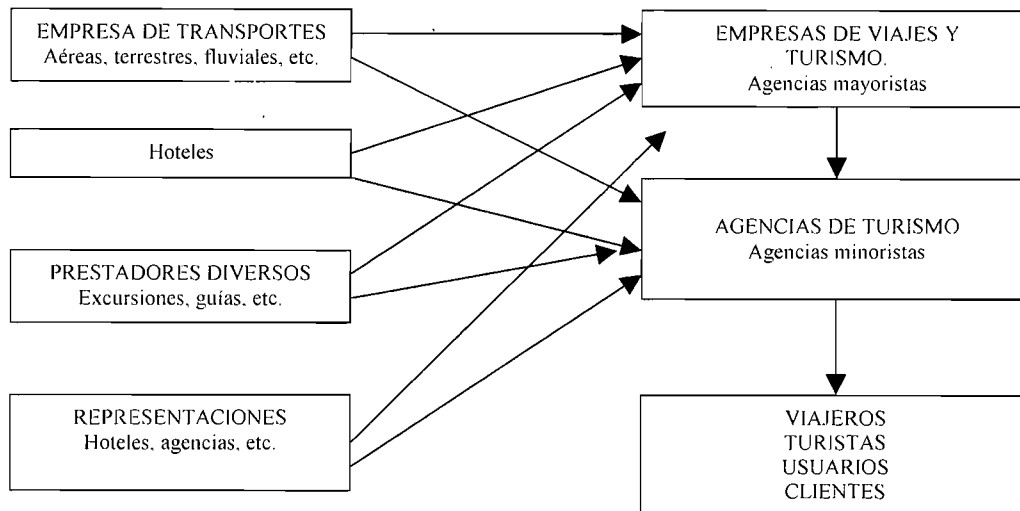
EMPRESA DE TRANSPORTES
Aéreas, terrestres, fluviales, etc.

Hoteles

PRESTADORES DIVERSOS
Excursiones, guías, etc.

REPRESENTACIONES
Hoteles, agencias, etc.

EMPRESAS DE VIAJES Y TURISMO.
Agencias mayoristas

AGENCIAS DE TURISMO
Agencias minoristas

VIAJEROS
TURISTAS
USUARIOS
CLIENTES